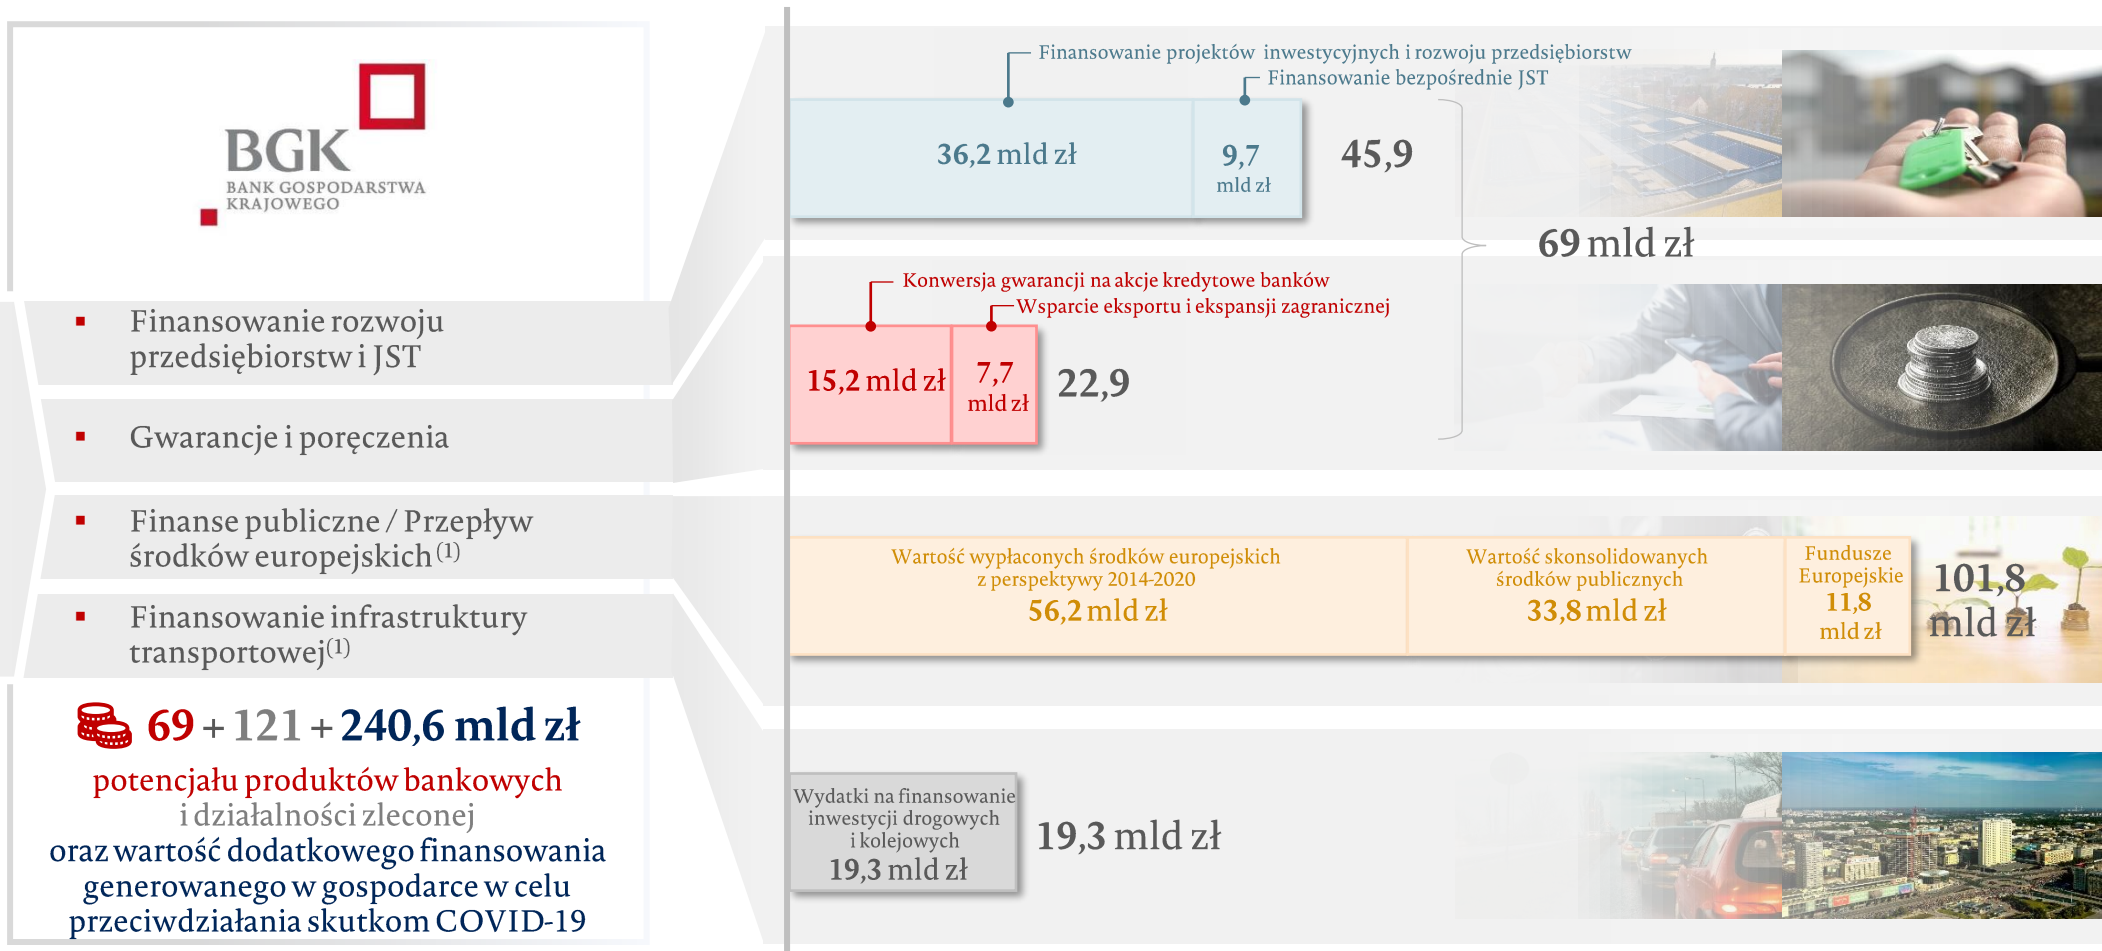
BGK
BANK GOSPODARSTWA KRAJOWEGO

▪ Finansowanie rozwoju przedsiębiorstw i JST

▪ Gwarancje i poręczenia

▪ Finanse publiczne / Przepływ środków europejskich$^{(1)}$

▪ Finansowanie infrastruktury transportowej$^{(1)}$

69 + 121 + 240,6 mld zł
potencjału produktów bankowych
i działalności zleconej
oraz wartość dodatkowego finansowania generowanego w gospodarce w celu przeciwdziałania skutkom COVID-19

Finansowanie projektów inwestycyjnych i rozwoju przedsiębiorstw
Finansowanie bezpośrednie JST
36,2 mld zł
9,7 mld zł
45,9

69 mld zł

Konwersja gwarancji na akcje kredytowe banków
Wsparcie eksportu i ekspansji zagranicznej
15,2 mld zł
7,7 mld zł
22,9

Wartość wypłaconych środków europejskich z perspektywy 2014-2020
56,2 mld zł
Wartość skonsolidowanych środków publicznych
33,8 mld zł
Fundusze Europejskie
11,8 mld zł
101,8 mld zł

Wydatki na finansowanie inwestycji drogowych i kolejowych
19,3 mld zł
19,3 mld zł